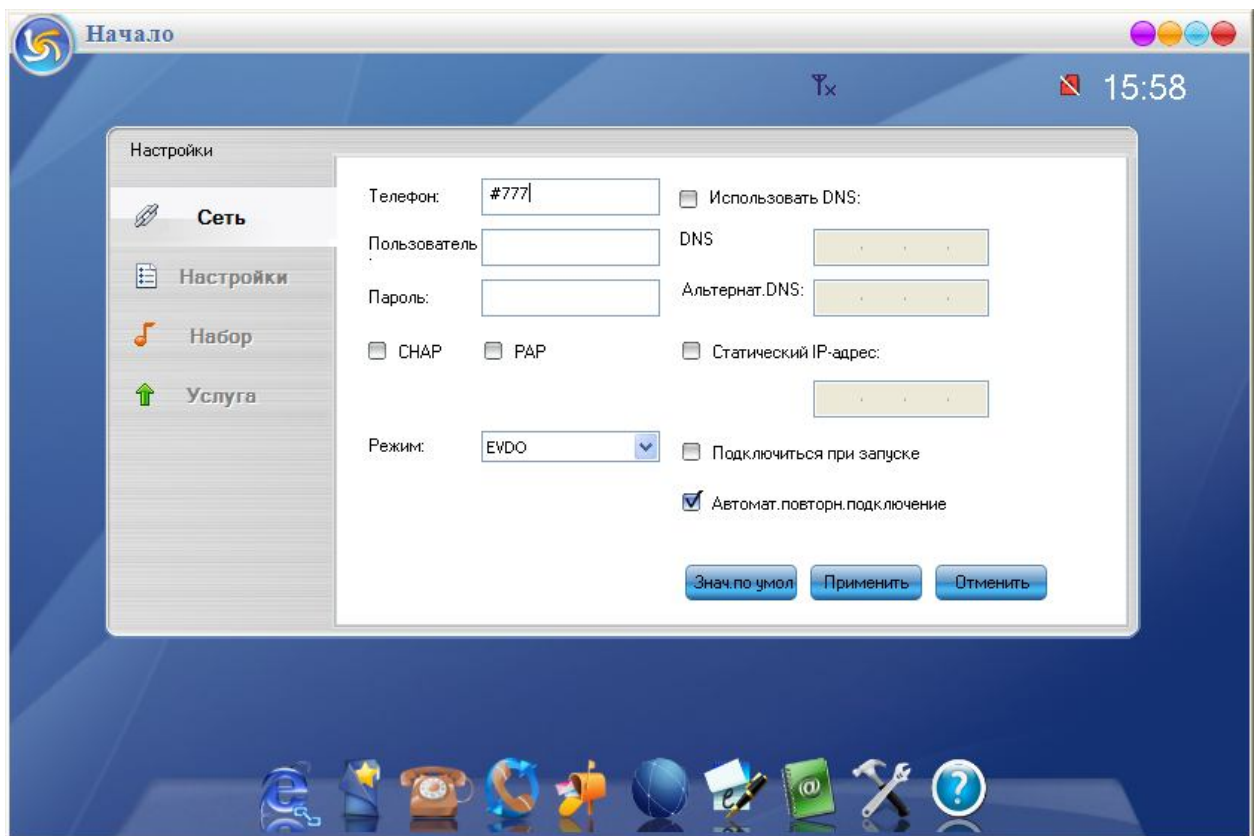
Начало

15:58

Настройки

Сеть

Настройки

Набор

Услуга

Телефон: #777

Пользователь

Пароль:

CHAP PAP

Режим: EVDO

Использовать DNS:

DNS

Альтернат.DNS:

Статический IP-адрес:

Подключиться при запуске

Автомат.повторн.подключение

Знач.по умол Применить Отменить